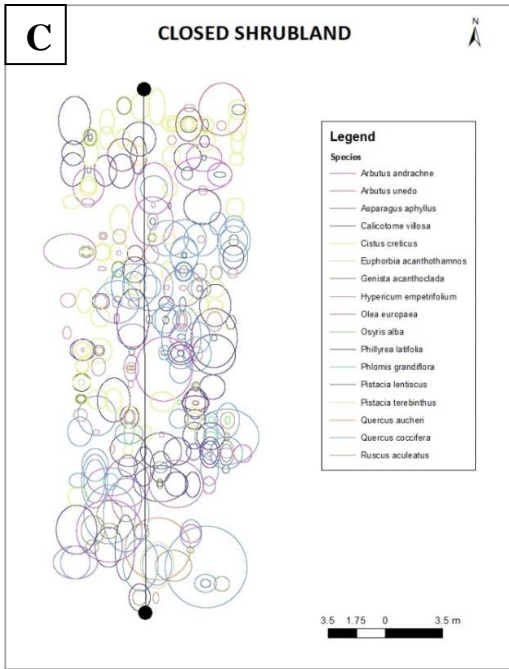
C

CLOSED SHRUBLAND

N

Legend

Species

Arbutus andrachne

Arbutus unedo

Asparagus aphyllus

Calicotome villosa

Cistus creticus

Euphorbia acanthothamnos

Genista acanthoclada

Hypericum empetrifolium

Olea europaea

Osyris alba

Phillyrea latifolia

Phlomis grandiflora

Pistacia lentiscus

Pistacia terebinthus

Quercus aucheri

Quercus coccifera

Ruscus aculeatus

3.5 1.75 0 3.5 m